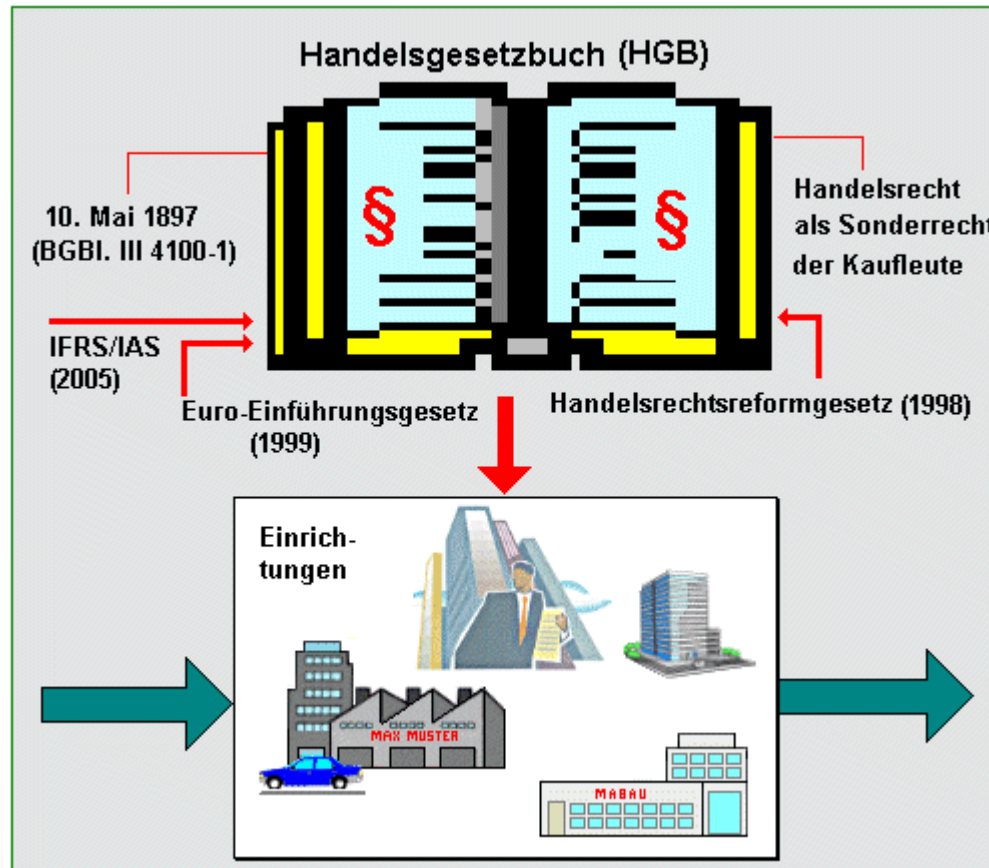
Handelsgesetzbuch (HGB)

§

§

10. Mai 1897
(BGBl. III 4100-1)

Handelsrecht
als Sonderrecht
der Kaufleute

IFRS/IAS
(2005)

Euro-Einführungsgesetz
(1999)

Handelsrechtsreformgesetz (1998)

Einrichtungen

MAX MUSTER

MABAU